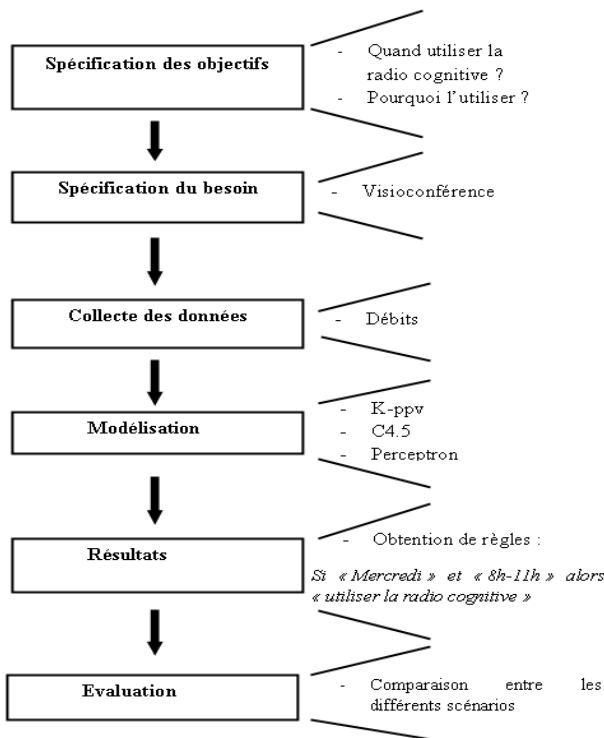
Spécification des objectifs

- Quand utiliser la radio cognitive ?
- Pourquoi l'utiliser ?

Spécification du besoin

- Visioconférence

Collecte des données

- Débits

Modélisation

- K-ppv
- C4.5
- Perceptron

Résultats

- Obtention de règles :

*Si « Mercredi » et « 8h-11h » alors « utiliser la radio cognitive »*

Evaluation

- Comparaison entre les différents scénarios